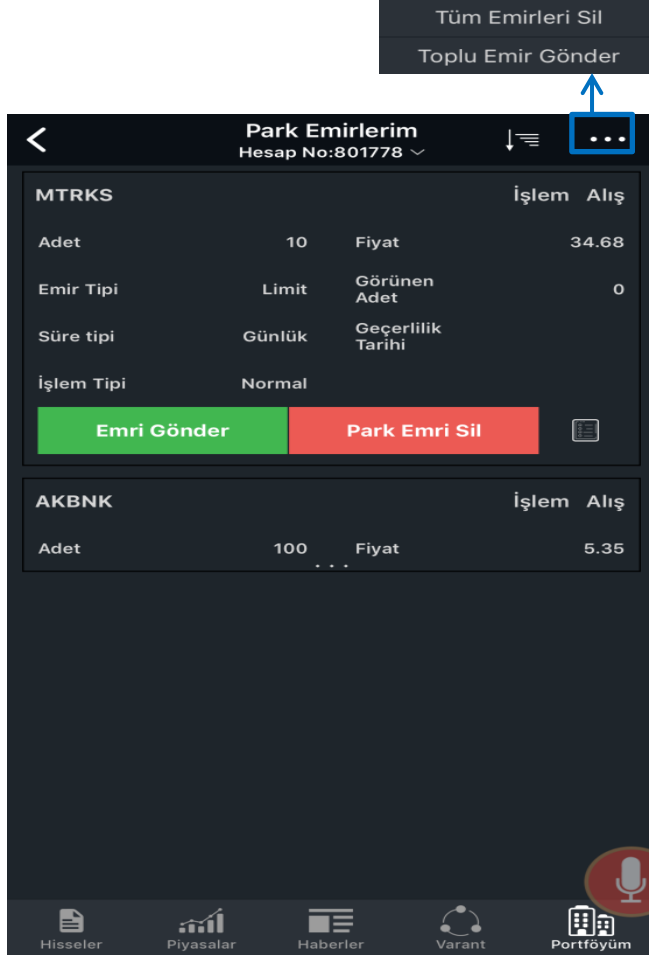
Tüm Emirleri Sil
Toplu Emir Gönder

Park Emirlerim
Hesap No:801778

MTRKS
İşlem Alış

Adet 10 Fiyat 34.68

Emir Tipi Limit Görünen Adet 0

Süre tipi Günlük Geçerlilik Tarihi

İşlem Tipi Normal

Emri Gönder
Park Emri Sil

AKBNK
İşlem Alış

Adet 100 Fiyat 5.35

Hisseler
Piyasalar
Haberler
Varant
Portföyüm